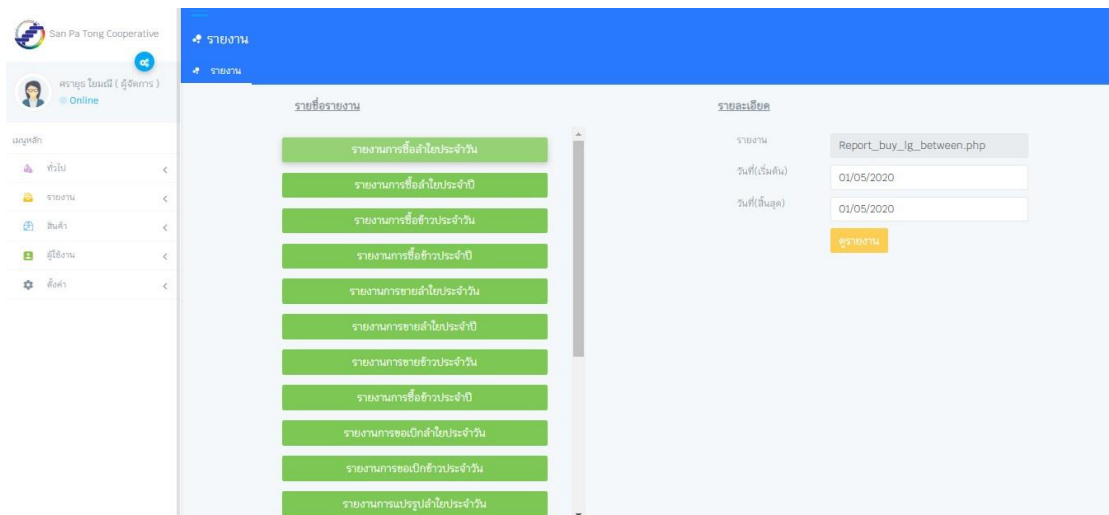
San Pa Tong Cooperative

ศรายุธ ใยมณี ( ผู้จัดการ )
Online

เมนูหลัก

ทั่วไป

รายงาน

สินค้า

ผู้ใช้งาน

ตั้งค่า

รายงาน

รายงาน

รายชื่อรายงาน

รายงานการซื้อลำใยประจำวัน

รายงานการซื้อลำใยประจำปี

รายงานการซื้อข้าวประจำวัน

รายงานการซื้อข้าวประจำปี

รายงานการขายลำใยประจำวัน

รายงานการขายลำใยประจำปี

รายงานการขายข้าวประจำวัน

รายงานการซื้อข้าวประจำปี

รายงานการขอเบิกลำใยประจำวัน

รายงานการขอเบิกข้าวประจำวัน

รายงานการแปรรูปลำใยประจำวัน

รายละเอียด

รายงาน Report_buy_lg_between.php

วันที่(เริ่มต้น) 01/05/2020

วันที่(สิ้นสุด) 01/05/2020

ดูรายงาน